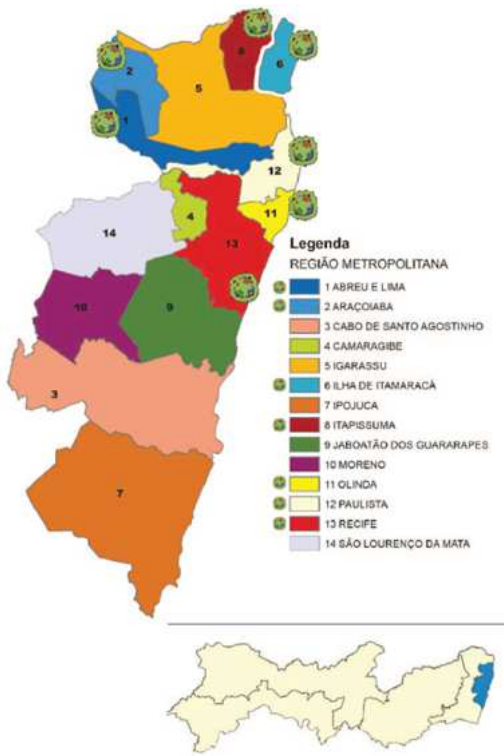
8
6
2
5
1
12
11
4
14
13
10
9
3
7

Legenda
REGIÃO METROPOLITANA
1 ABREU E LIMA
2 ARAÇOIABA
3 CABO DE SANTO AGOSTINHO
4 CAMARAGIBE
5 IGARASSU
6 ILHA DE ITAMARACÁ
7 IPOJUCA
8 ITAPISSUMA
9 JABOATÃO DOS GUARARAPES
10 MORENO
11 OLINDA
12 PAULISTA
13 RECIFE
14 SÃO LOURENÇO DA MATA